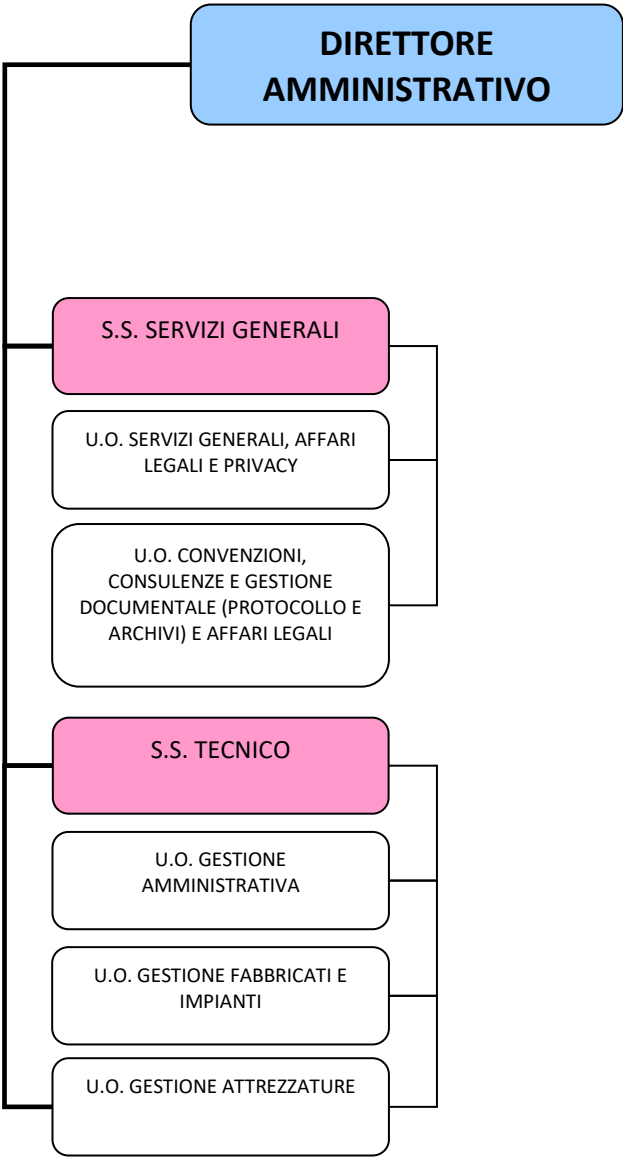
DIRETTORE AMMINISTRATIVO

S.S. SERVIZI GENERALI

U.O. SERVIZI GENERALI, AFFARI LEGALI E PRIVACY

U.O. CONVENZIONI, CONSULENZE E GESTIONE DOCUMENTALE (PROTOCOLLO E ARCHIVI) E AFFARI LEGALI

S.S. TECNICO

U.O. GESTIONE AMMINISTRATIVA

U.O. GESTIONE FABBRICATI E IMPIANTI

U.O. GESTIONE ATTREZZATURE